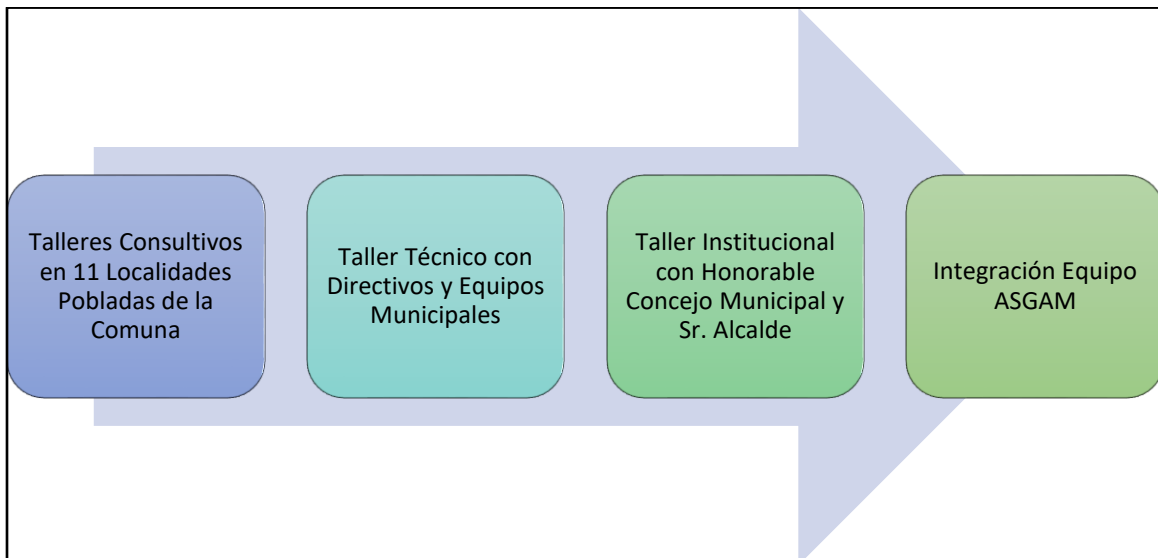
Talleres Consultivos en 11 Localidades Pobladas de la Comuna

Taller Técnico con Directivos y Equipos Municipales

Taller Institucional con Honorable Concejo Municipal y Sr. Alcalde

Integración Equipo ASGAM